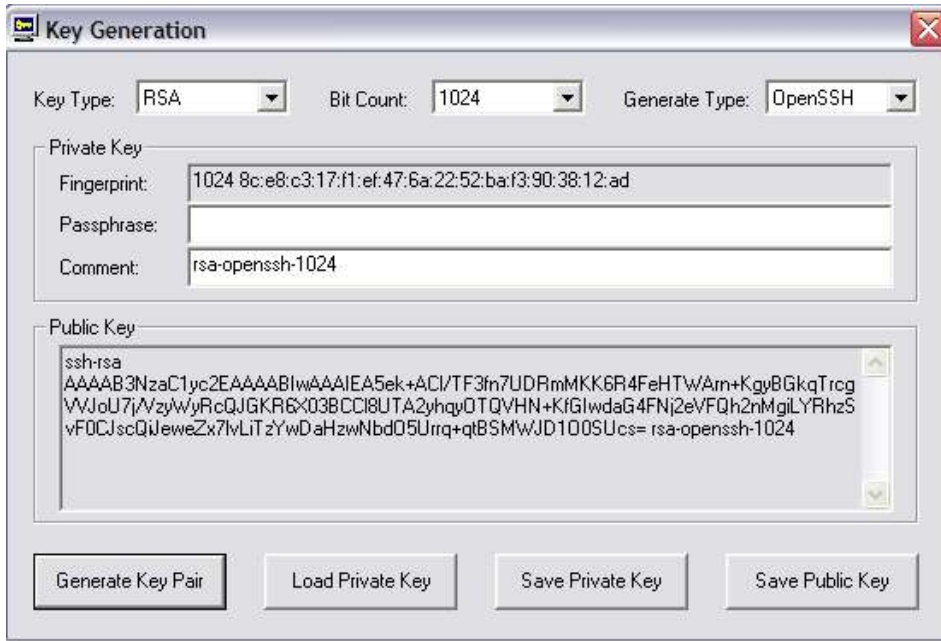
Key Generation

Key Type: RSA

Bit Count: 1024

Generate Type: OpenSSH

Private Key

Fingerprint: 1024 8c:e8:c3:17:f1:ef:47:6a:22:52:ba:f3:90:38:12:ad

Passphrase:

Comment: rsa-openssh-1024

Public Key

ssh-rsa
AAAAB3NzaC1yc2EAAAABIwAAAIEA5ek+ACI/TF3fn7UDRmMKK6R4FeHTWArn+KgyBGkqTrcg VVJoU7j/VzyWyRcQJGKR6X03BCCl8UTA2yhqy0TQVHN+KfGIwdaG4FNj2eVFQh2nMgiLYRhzS vF0CJscQiJeweZx7lvLiTzYwDaHzwNbdO5Urrq+qtBSMWJD1O0SUcs= rsa-openssh-1024

Generate Key Pair

Load Private Key

Save Private Key

Save Public Key